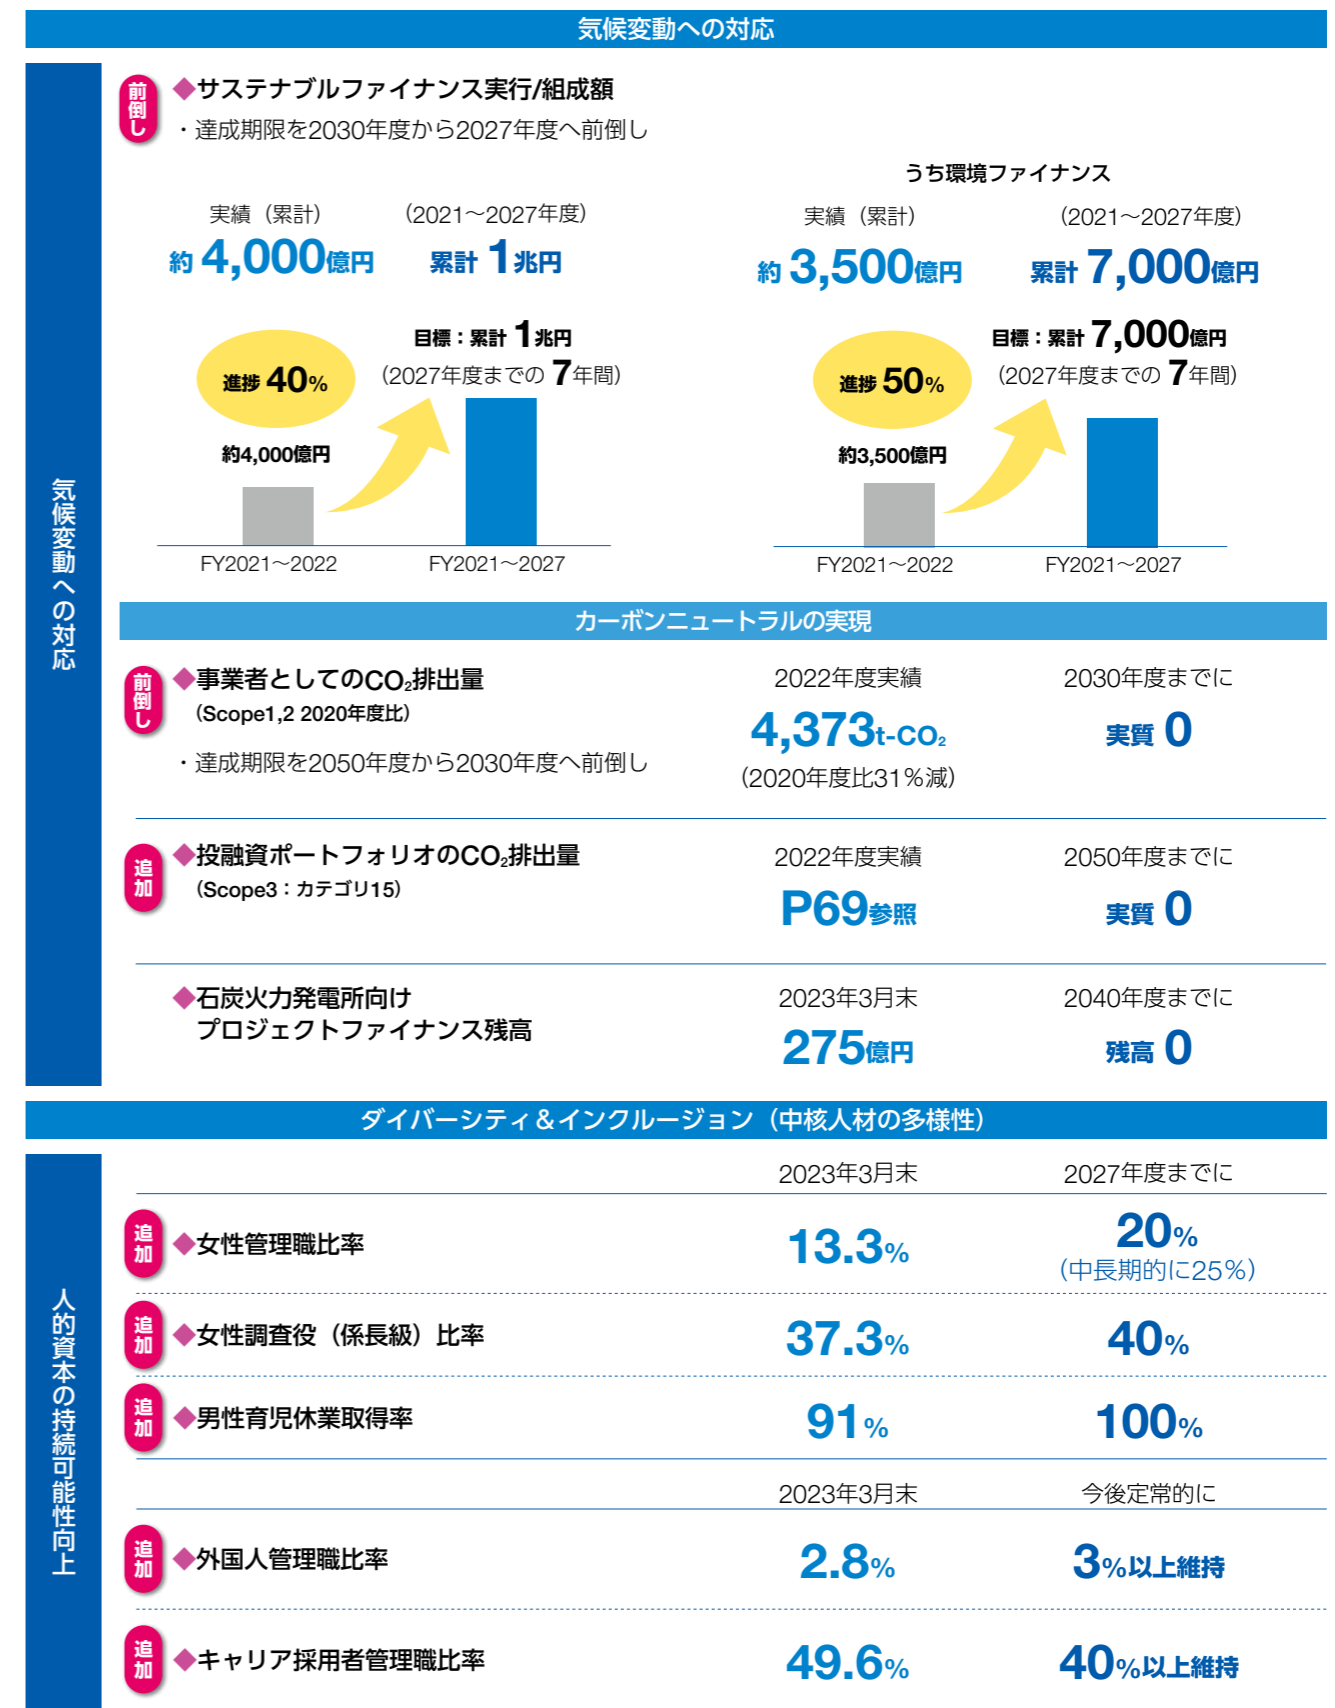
気候変動への対応

気候変動への対応

前倒し
◆サステナブルファイナンス実行/組成額
・達成期限を2030年度から2027年度へ前倒し

実績（累計）
約 4,000億円

（2021〜2027年度）
累計 1兆円

進捗 40%
約4,000億円
目標：累計 1兆円
（2027年度までの 7年間）
FY2021〜2022
FY2021〜2027

うち環境ファイナンス
実績（累計）
約 3,500億円

（2021〜2027年度）
累計 7,000億円

進捗 50%
約3,500億円
目標：累計 7,000億円
（2027年度までの 7年間）
FY2021〜2022
FY2021〜2027

カーボンニュートラルの実現

前倒し
◆事業者としての$CO_2$排出量
（Scope1,2 2020年度比）
・達成期限を2050年度から2030年度へ前倒し

2022年度実績
4,373t-$CO_2$
（2020年度比31％減）

2030年度までに
実質 0

追加
◆投融資ポートフォリオの$CO_2$排出量
（Scope3：カテゴリ15）

2022年度実績
P69参照

2050年度までに
実質 0

◆石炭火力発電所向け
プロジェクトファイナンス残高

2023年3月末
275億円

2040年度までに
残高 0

ダイバーシティ＆インクルージョン（中核人材の多様性）

人的資本の持続可能性向上

| | 2023年3月末 | 2027年度までに |
|---|---|---|
| 追加 ◆女性管理職比率 | 13.3% | 20%（中長期的に25%） |
| 追加 ◆女性調査役（係長級）比率 | 37.3% | 40% |
| 追加 ◆男性育児休業取得率 | 91% | 100% |

| | 2023年3月末 | 今後定常的に |
|---|---|---|
| 追加 ◆外国人管理職比率 | 2.8% | 3%以上維持 |
| 追加 ◆キャリア採用者管理職比率 | 49.6% | 40%以上維持 |